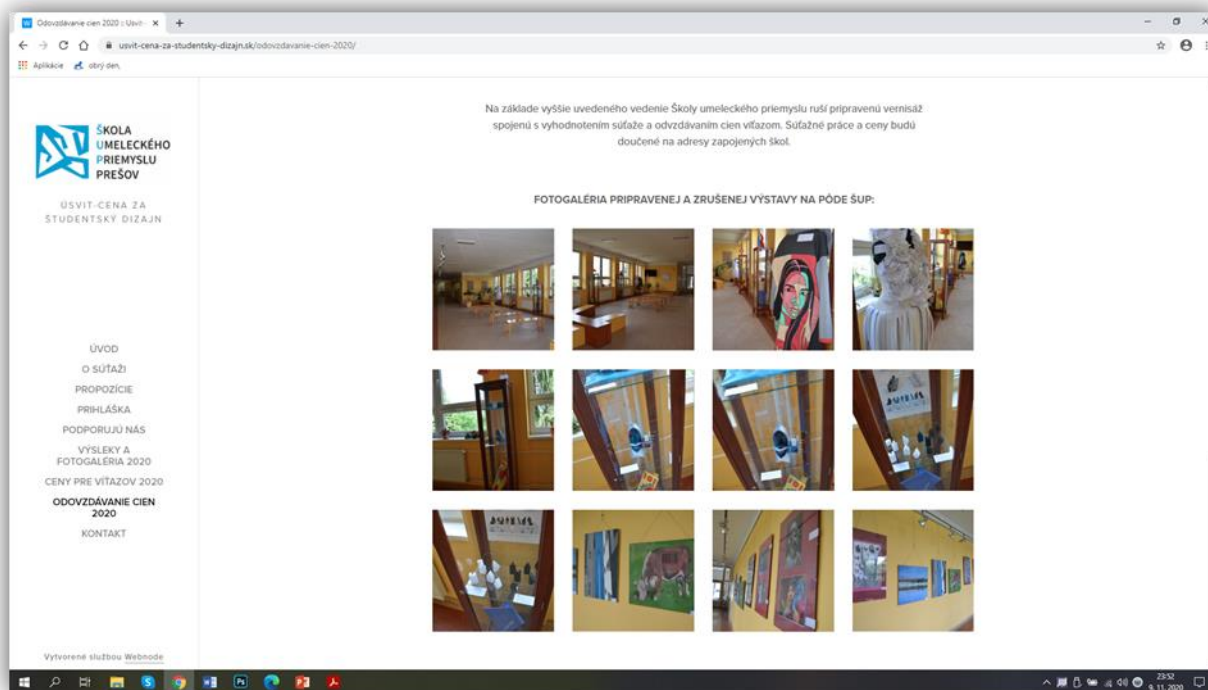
Odovzdávanie cien 2020 :: Úsvit- ×  +

usvit-cena-za-studentsky-dizajn.sk/odovzdavanie-cien-2020/

Aplikácie  obrý den.

ŠKOLA UMELECKÉHO PRIEMYSLU PREŠOV

ÚSVIT-CENA ZA ŠTUDENTSKÝ DIZAJN

Na základe vyššie uvedeného vedenie Školy umeleckého priemyslu ruší pripravenú vernisáž spojenú s vyhodnotením súťaže a odovzdávaním cien víťazom. Súťažné práce a ceny budú doučené na adresy zapojených škôl.

FOTOGALÉRIA PRIPRAVENEJ A ZRUŠENEJ VÝSTAVY NA PÔDE ŠUP:

ÚVOD
O SÚŤAŽI
PROPOZÍCIE
PRIHLÁŠKA
PODPORUJÚ NÁS
VÝSLEDKY A FOTOGALÉRIA 2020
CENY PRE VÍŤAZOV 2020
ODOVZDÁVANIE CIEN 2020
KONTAKT

Vytvorené službou Webnode

23:52
9. 11. 2020